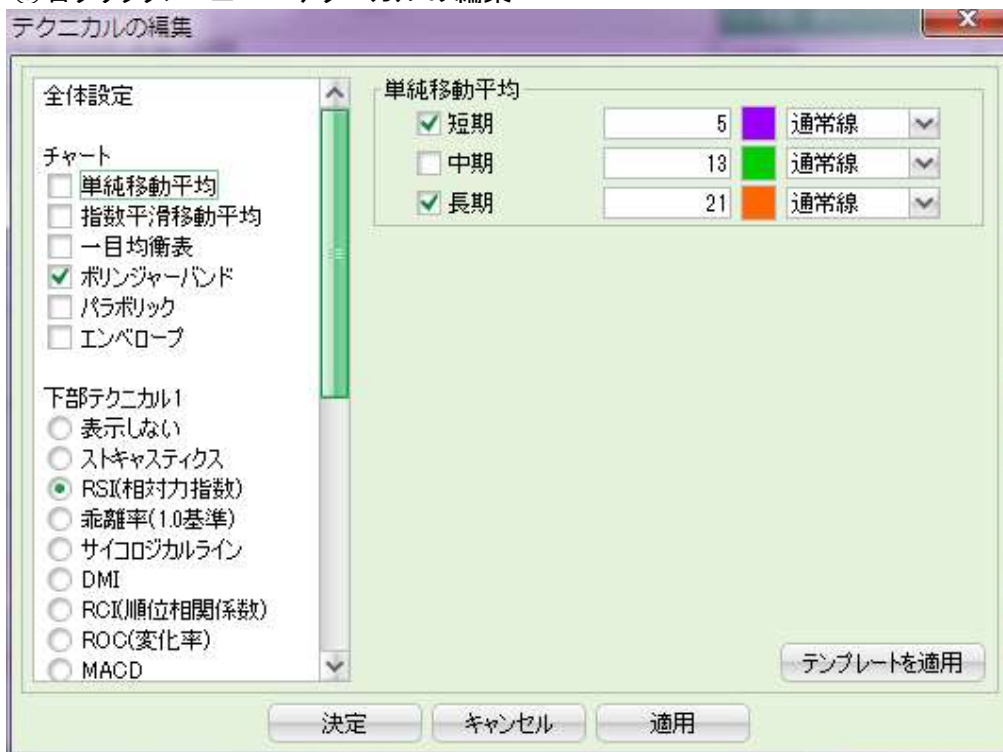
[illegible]
テクニカルの編集

全体設定

チャート
単純移動平均
指数平滑移動平均
一目均衡表
ボリンジャーバンド
パラボリック
エンベロープ

下部テクニカル1
表示しない
ストキャスティクス
RSI(相対力指数)
乖離率(1.0基準)
サイコロジカルライン
DMI
RCI(順位相関係数)
ROC(変化率)
MACD

単純移動平均
| | | |
|---|---|---|
| 短期 | 5 | 通常線 |
| 中期 | 13 | 通常線 |
| 長期 | 21 | 通常線 |

テンプレートを適用

決定　キャンセル　適用